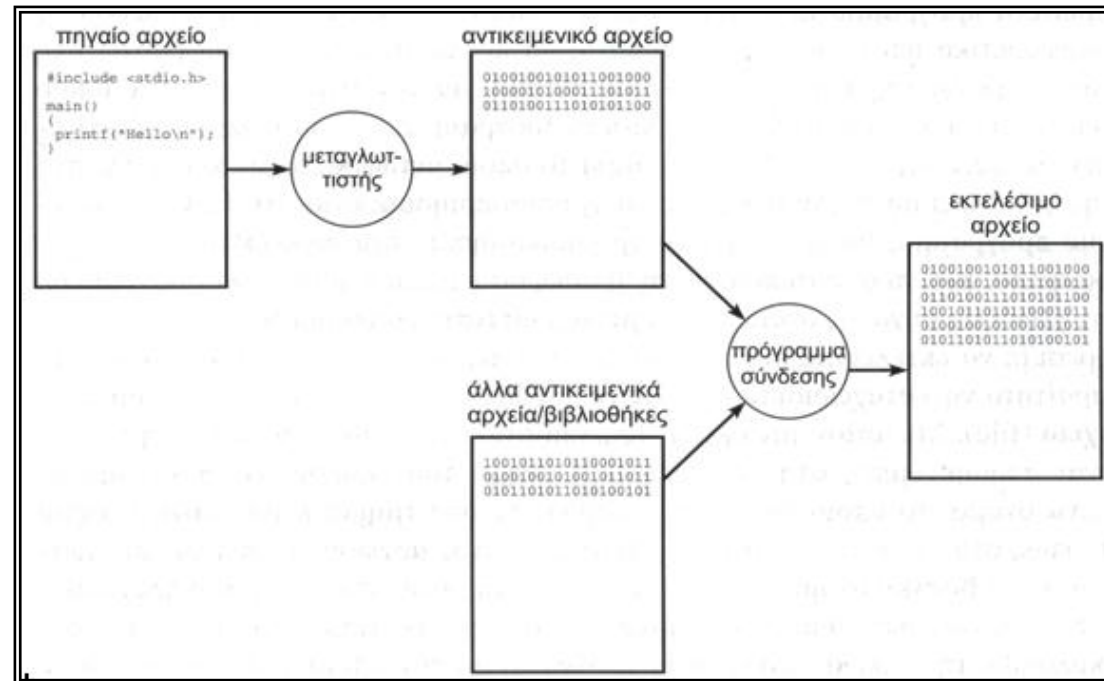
πηγαίο αρχείο

#include <stdio.h>
main()
{
printf("Hello\n");
}

μεταγλωττιστής

αντικειμενικό αρχείο

010010010101100100
100001010001110101​1
011010011101010110​0

άλλα αντικειμενικά αρχεία/βιβλιοθήκες

100101101011000101​1
010010010100101101​1
010110101101010010​1

πρόγραμμα σύνδεσης

εκτελέσιμο αρχείο

010010010101100100​0
100001010001110101​1
011010011101010110​0
100101101011000101​1
010010010100101101​1
010110101101010010​1